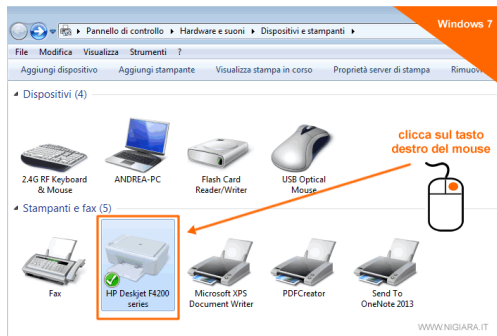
Pannello di controllo ▸ Hardware e suoni ▸ Dispositivi e stampanti ▸

Windows 7

File Modifica Visualizza Strumenti ?

Aggiungi dispositivo Aggiungi stampante Visualizza stampa in corso Proprietà server di stampa Rimuov

Dispositivi (4)

2.4G RF Keyboard & Mouse

ANDREA-PC

Flash Card Reader/Writer

USB Optical Mouse

clicca sul tasto destro del mouse

Stampanti e fax (5)

Fax

HP Deskjet F4200 series

Microsoft XPS Document Writer

PDFCreator

Send To OneNote 2013

WWW.NIGIARA.IT